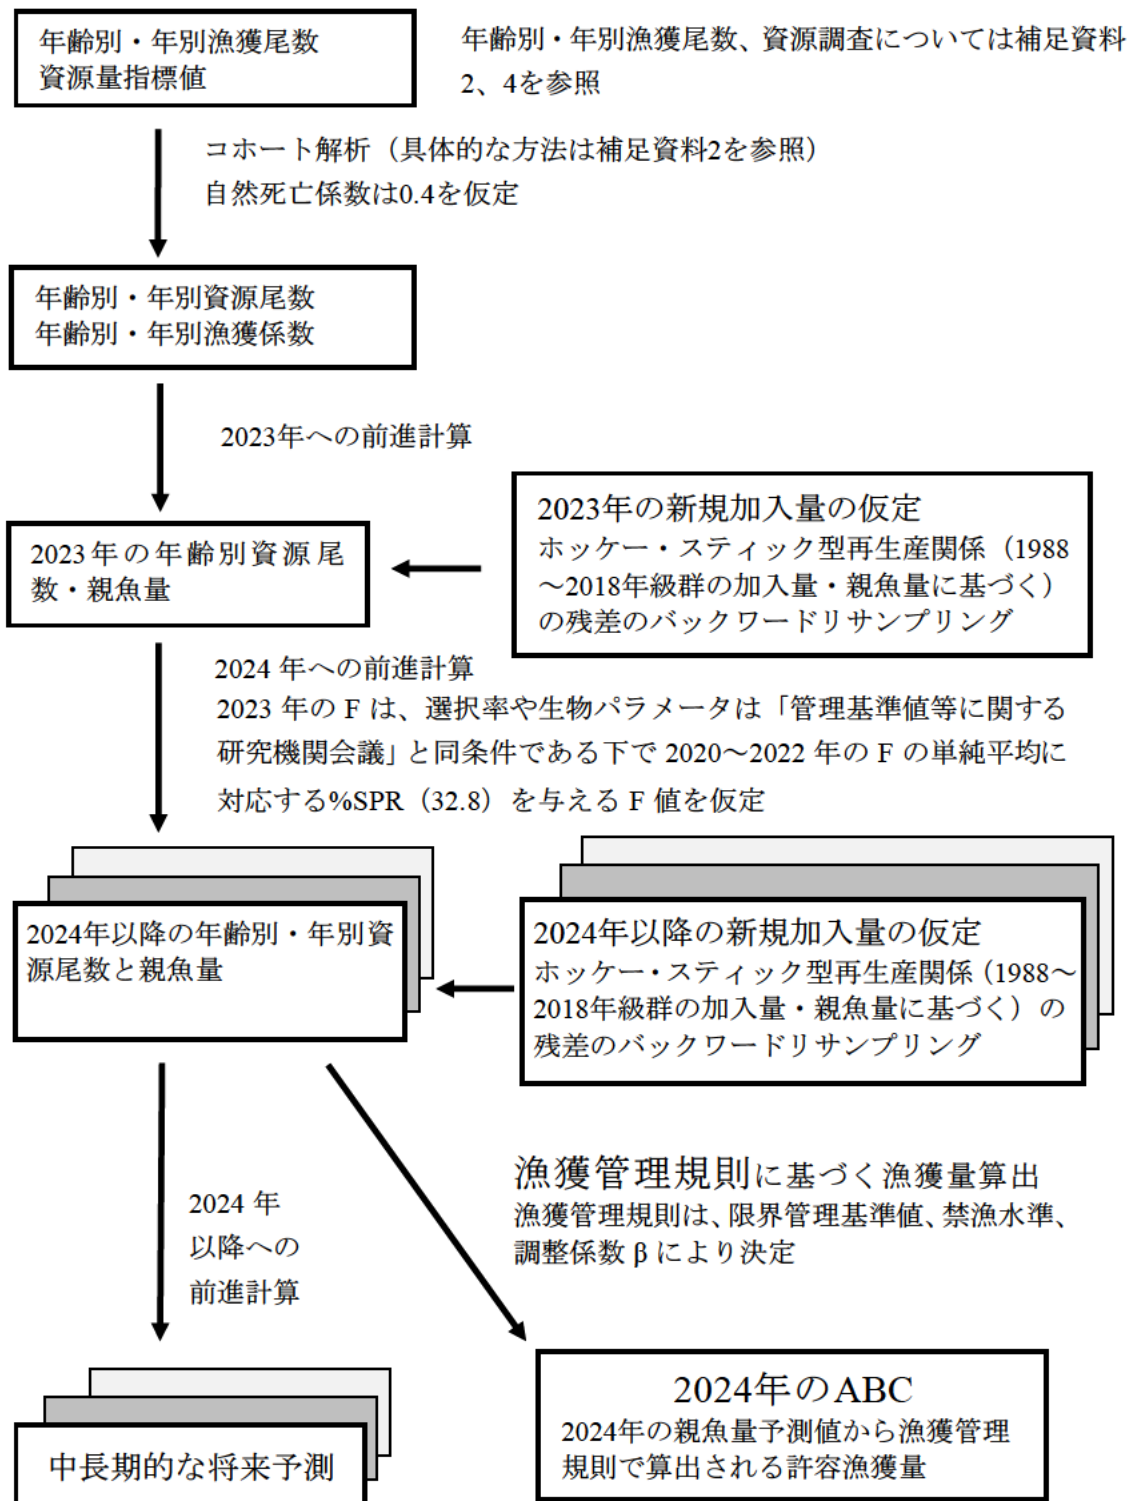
年齢別・年別漁獲尾数
資源量指標値

年齢別・年別漁獲尾数、資源調査については補足資料2、4を参照

コホート解析（具体的な方法は補足資料2を参照）
自然死亡係数は0.4を仮定

年齢別・年別資源尾数
年齢別・年別漁獲係数

2023年への前進計算

2023年の新規加入量の仮定
ホッケー・スティック型再生産関係（1988～2018年級群の加入量・親魚量に基づく）の残差のバックワードリサンプリング

2023年の年齢別資源尾数・親魚量

2024年への前進計算
2023年のFは、選択率や生物パラメータは「管理基準値等に関する研究機関会議」と同条件である下で2020～2022年のFの単純平均に対応する%SPR（32.8）を与えるF値を仮定

2024年以降の年齢別・年別資源尾数と親魚量

2024年以降の新規加入量の仮定
ホッケー・スティック型再生産関係（1988～2018年級群の加入量・親魚量に基づく）の残差のバックワードリサンプリング

2024年以降への前進計算

漁獲管理規則に基づく漁獲量算出
漁獲管理規則は、限界管理基準値、禁漁水準、調整係数βにより決定

中長期的な将来予測

2024年のABC
2024年の親魚量予測値から漁獲管理規則で算出される許容漁獲量